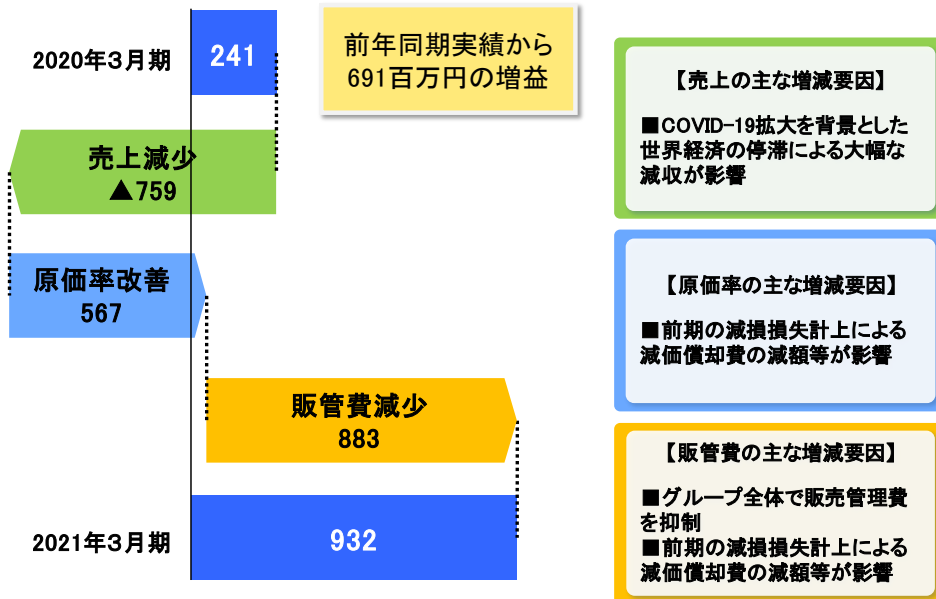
2020年3月期

241

前年同期実績から
691百万円の増益

売上減少
▲759

原価率改善
567

販管費減少
883

2021年3月期

932

【売上の主な増減要因】

■COVID-19拡大を背景とした世界経済の停滞による大幅な減収が影響

【原価率の主な増減要因】

■前期の減損損失計上による減価償却費の減額等が影響

【販管費の主な増減要因】

■グループ全体で販売管理費を抑制
■前期の減損損失計上による減価償却費の減額等が影響